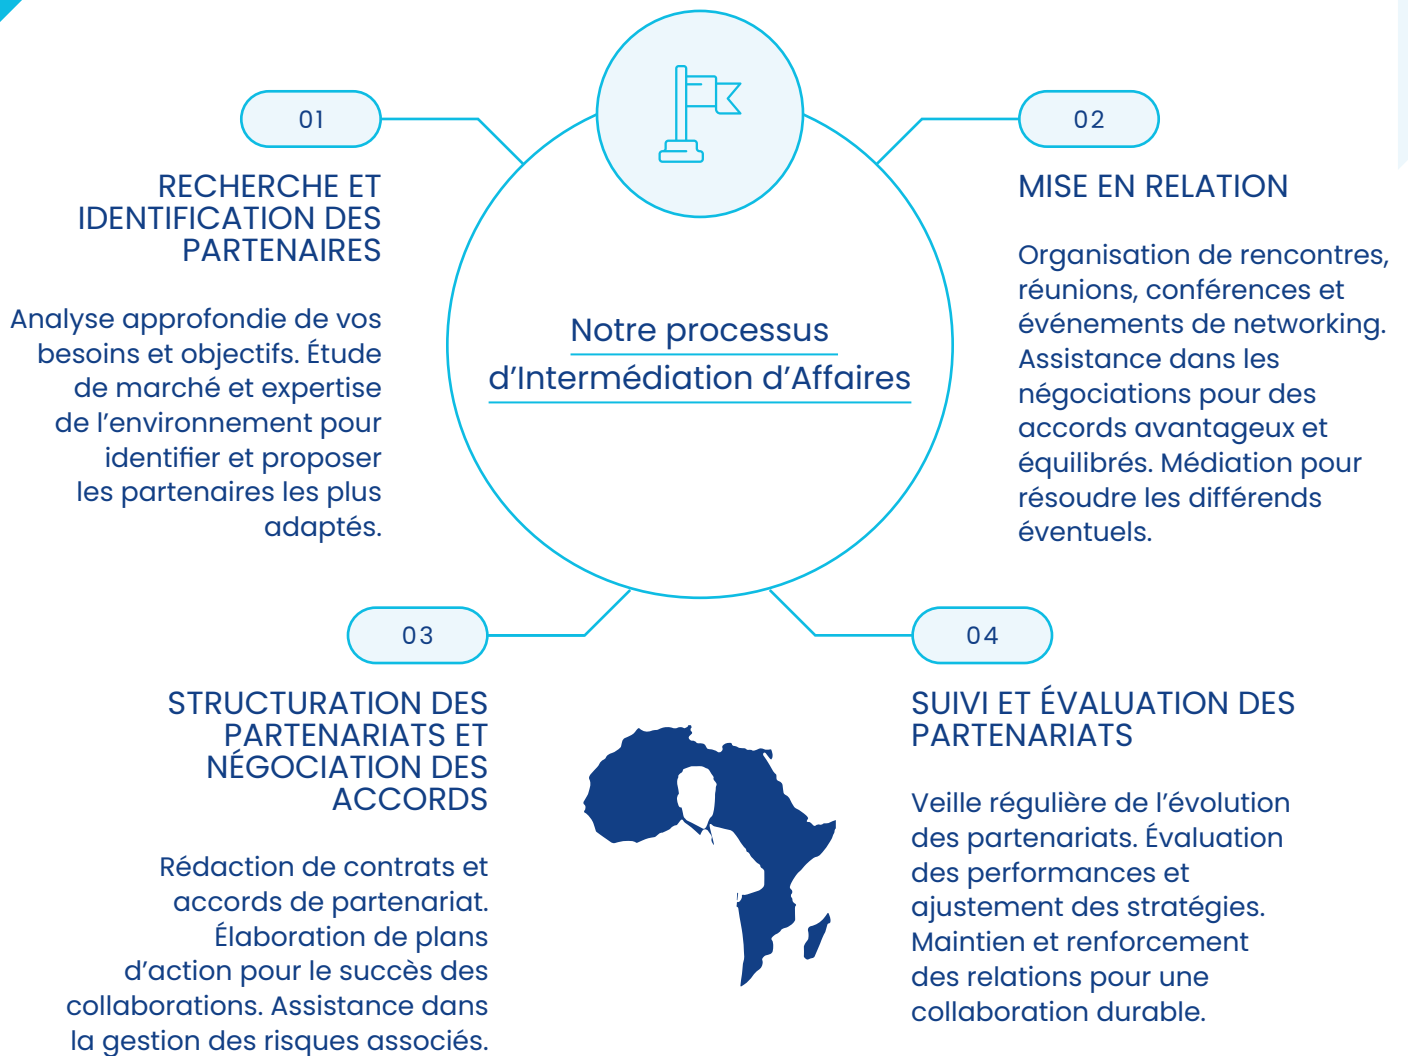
Notre processus d’Intermédiation d’Affaires

01

RECHERCHE ET IDENTIFICATION DES PARTENAIRES

Analyse approfondie de vos besoins et objectifs. Étude de marché et expertise de l’environnement pour identifier et proposer les partenaires les plus adaptés.

02

MISE EN RELATION

Organisation de rencontres, réunions, conférences et événements de networking. Assistance dans les négociations pour des accords avantageux et équilibrés. Médiation pour résoudre les différends éventuels.

03

STRUCTURATION DES PARTENARIATS ET NÉGOCIATION DES ACCORDS

Rédaction de contrats et accords de partenariat. Élaboration de plans d’action pour le succès des collaborations. Assistance dans la gestion des risques associés.

04

SUIVI ET ÉVALUATION DES PARTENARIATS

Veille régulière de l’évolution des partenariats. Évaluation des performances et ajustement des stratégies. Maintien et renforcement des relations pour une collaboration durable.